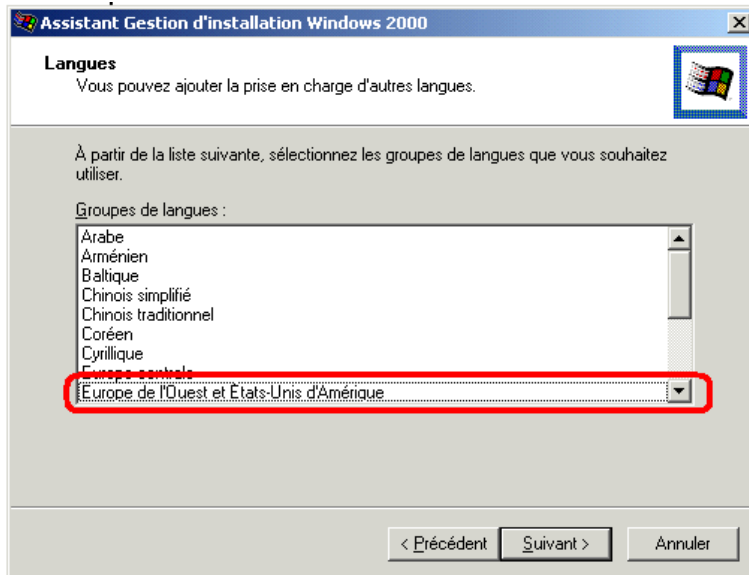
Assistant Gestion d'installation Windows 2000

Langues
Vous pouvez ajouter la prise en charge d'autres langues.

À partir de la liste suivante, sélectionnez les groupes de langues que vous souhaitez utiliser.

Groupes de langues :
Arabe
Arménien
Baltique
Chinois simplifié
Chinois traditionnel
Coréen
Cyrillique
Europe centrale
Europe de l'Ouest et États-Unis d'Amérique

< Précédent
Suivant >
Annuler